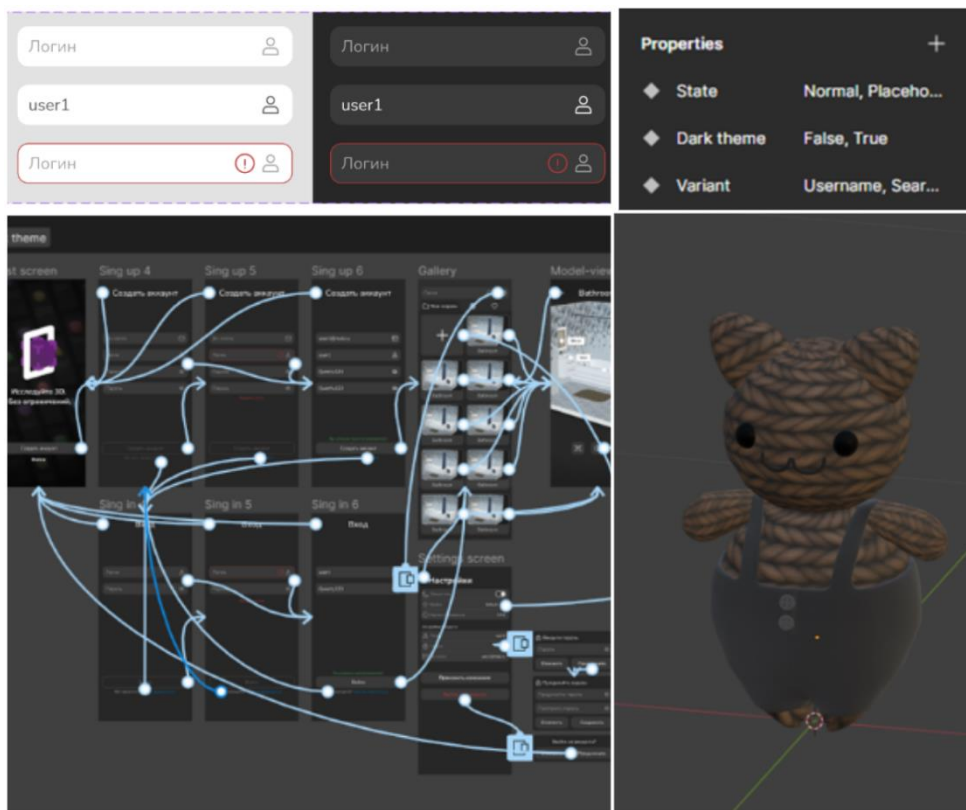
Логин

user1

Логин

Логин

user1

Логин

Properties

State Normal, Placeho...

Dark theme False, True

Variant Username, Sear...

theme

st screen

Sing up 4

Sing up 5

Sing up 6

Gallery

Model-view

Создать аккаунт

Создать аккаунт

Создать аккаунт

Исследуйте 3D без ограничений

Sing in

Sing in 5

Sing in 6

Вход

Вход

Вход

Settings screen

Настройки

Применить изменения